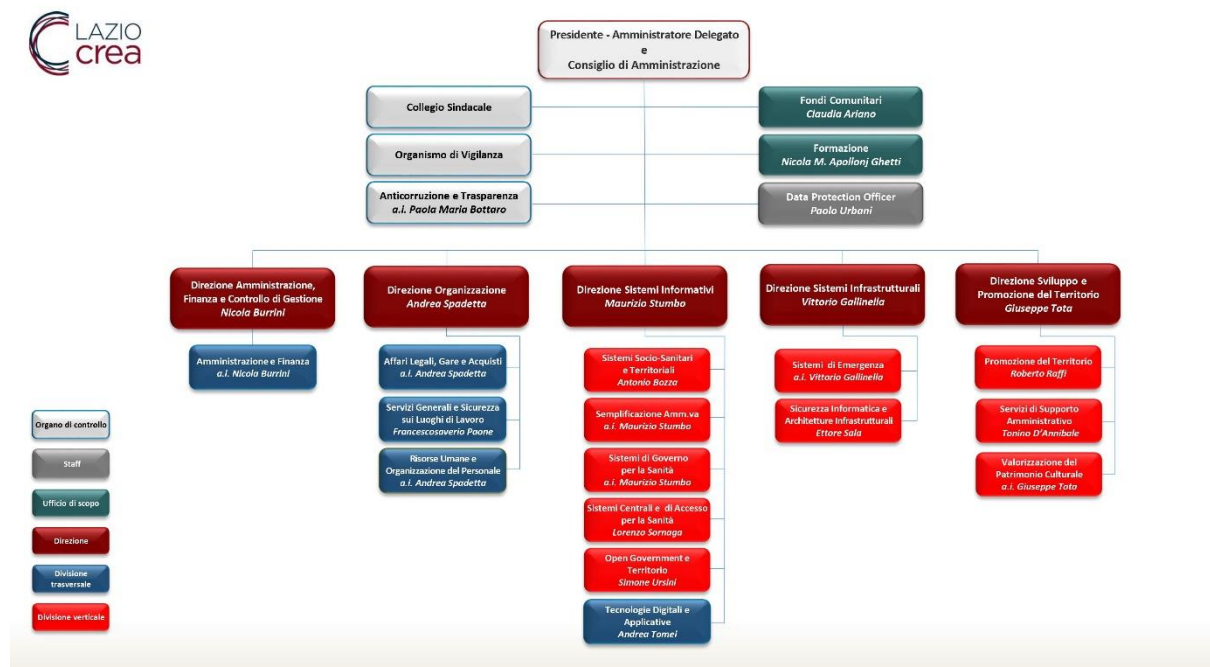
LAZIO crea

Presidente - Amministratore Delegato e Consiglio di Amministrazione

Collegio Sindacale

Organismo di Vigilanza

Anticorruzione e Trasparenza
a.i. Paola Maria Bottaro

Fondi Comunitari
Claudia Ariano

Formazione
Nicola M. Apollonj Ghetti

Data Protection Officer
Paolo Urbani

Direzione Amministrazione, Finanza e Controllo di Gestione
Nicola Burrini

Amministrazione e Finanza
a.i. Nicola Burrini

Direzione Organizzazione
Andrea Spadetta

Affari Legali, Gare e Acquisti
a.i. Andrea Spadetta

Servizi Generali e Sicurezza sui Luoghi di Lavoro
Francescosaverio Paone

Risorse Umane e Organizzazione del Personale
a.i. Andrea Spadetta

Direzione Sistemi Informativi
Maurizio Stumbo

Sistemi Socio-Sanitari e Territoriali
Antonio Bozza

Semplificazione Amm.va
a.i. Maurizio Stumbo

Sistemi di Governo per la Sanità
a.i. Maurizio Stumbo

Sistemi Centrali e di Accesso per la Sanità
Lorenzo Sornaga

Open Government e Territorio
Simone Ursini

Tecnologie Digitali e Applicative
Andrea Tomei

Direzione Sistemi Infrastrutturali
Vittorio Gallinella

Sistemi di Emergenza
a.i. Vittorio Gallinella

Sicurezza Informatica e Architetture Infrastrutturali
Ettore Sala

Direzione Sviluppo e Promozione del Territorio
Giuseppe Tota

Promozione del Territorio
Roberto Raffi

Servizi di Supporto Amministrativo
Tonino D'Annibale

Valorizzazione del Patrimonio Culturale
a.i. Giuseppe Tota

Organo di controllo

Staff

Ufficio di scopo

Direzione

Divisione trasversale

Divisione verticale